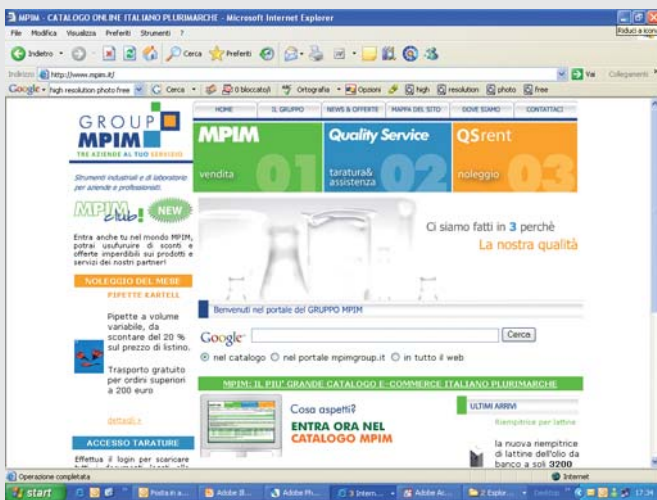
MPIM - CATALOGO ONLINE ITALIANO PLURIMARCHE - Microsoft Internet Explorer

Riduci a icona

File Modifica Visualizza Preferiti Strumenti ?

Indietro Cerca Preferiti

Indirizzo http://www.mpim.it/ Vai Collegamenti

Google - high resolution photo free Cerca 0 bloccato Ortografia Opzioni high resolution photo free

HOME | IL GRUPPO | NEWS & OFFERTE | MAPPA DEL SITO | DOVE SIAMO | CONTATTACI

GROUP MPIM
TRE AZIENDE AL TUO SERVIZIO

MPIM vendita 01

Quality Service taratura& assistenza 02

QSrent noleggio 03

Strumenti industriali e di laboratorio per aziende e professionisti.

MPIM club! NEW

Entra anche tu nel mondo MPIM, potrai usufruire di sconti e offerte imperdibili sui prodotti e servizi dei nostri partner!

NOLEGGIO DEL MESE
PIPETTE KARTELL

Pipette a volume variabile, da scontare del 20 % sul prezzo di listino.

Trasporto gratuito per ordini superiori a 200 euro

dettagli »

ACCESSO TARATURE

Effettua il login per scaricare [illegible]

Ci siamo fatti in 3 perchè
La nostra qualità

Benvenuti nel portale del GRUPPO MPIM

Google Cerca

nel catalogo nel portale mpimgroup.it in tutto il web

MPIM: IL PIU' GRANDE CATALOGO E-COMMERCE ITALIANO PLURIMARCHE

Cosa aspetti?
ENTRA ORA NEL CATALOGO MPIM

ULTIMI ARRIVI
Riempitrice per lattine

la nuova riempitrice di lattine dell'olio da banco a soli 3200

Operazione completata Internet

start | Posta in a... | Adobe B... | Adobe Ph... | 3 Intern... | Adobe Ac... | 2 Esplor... | 17:34